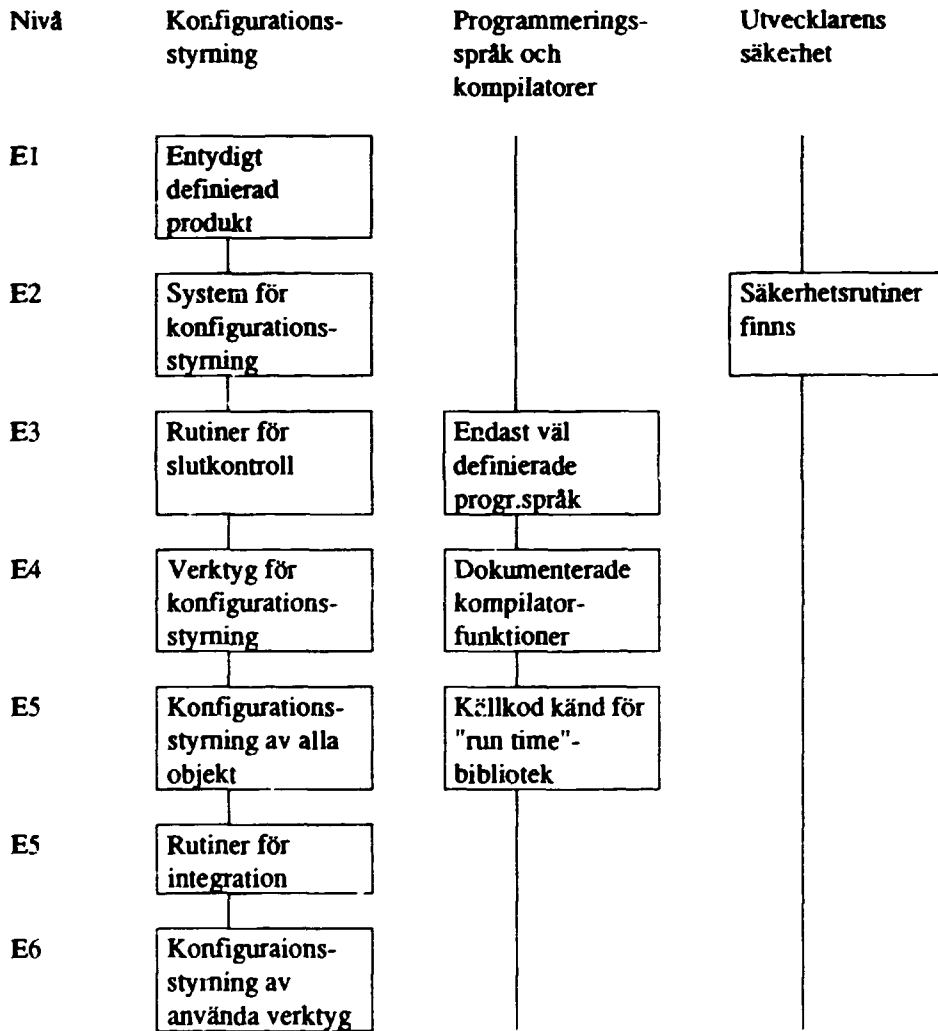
| Nivå | Konfigurationsstyrning | Programmeringsspråk och kompilatorer | Utvecklarens säkerhet |
|---|---|---|---|
| E1 | Entydigt definierad produkt | | |
| E2 | System för konfigurationsstyrning | | Säkerhetsrutiner finns |
| E3 | Rutiner för slutkontroll | Endast väl definierade progr.språk | |
| E4 | Verktyg för konfigurationsstyrning | Dokumenterade kompilatorfunktioner | |
| E5 | Konfigurationsstyrning av alla objekt | Källkod känd för "run time"-bibliotek | |
| E5 | Rutiner för integration | | |
| E6 | Konfiguraionsstyrning av använda verktyg | | |